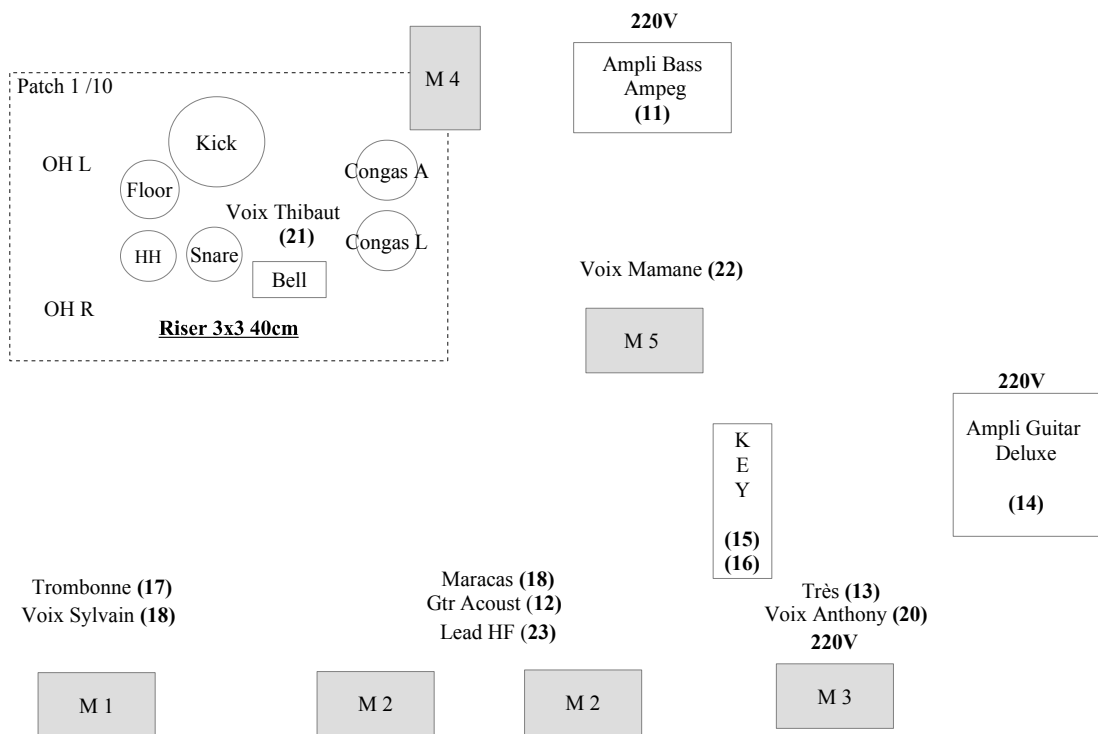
220V

Ampli Bass Ampeg (11)

M 4

Patch 1 /10

Kick

OH L

Floor

Congas A

Voix Thibaut (21)

Congas L

HH

Snare

Bell

OH R

Riser 3x3 40cm

Voix Mamane (22)

M 5

220V

Ampli Guitar Deluxe

(14)

K
E
Y

(15)
(16)

Trombonne (17)
Voix Sylvain (18)

Maracas (18)
Gtr Acoust (12)
Lead HF (23)

Très (13)
Voix Anthony (20)
220V

M 1

M 2

M 2

M 3